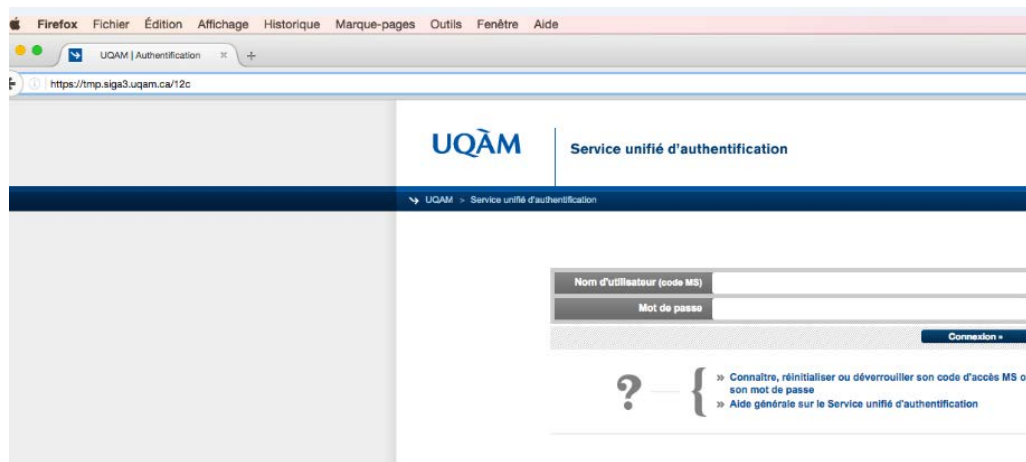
Firefox Fichier Édition Affichage Historique Marque-pages Outils Fenêtre Aide

UQAM | Authentification

https://tmp.siga3.uqam.ca/12c

UQÀM

Service unifié d'authentification

UQAM > Service unifié d'authentification

Nom d'utilisateur (code MS)

Mot de passe

Connexion »

?

» Connaître, réinitialiser ou déverrouiller son code d'accès MS o son mot de passe

» Aide générale sur le Service unifié d'authentification